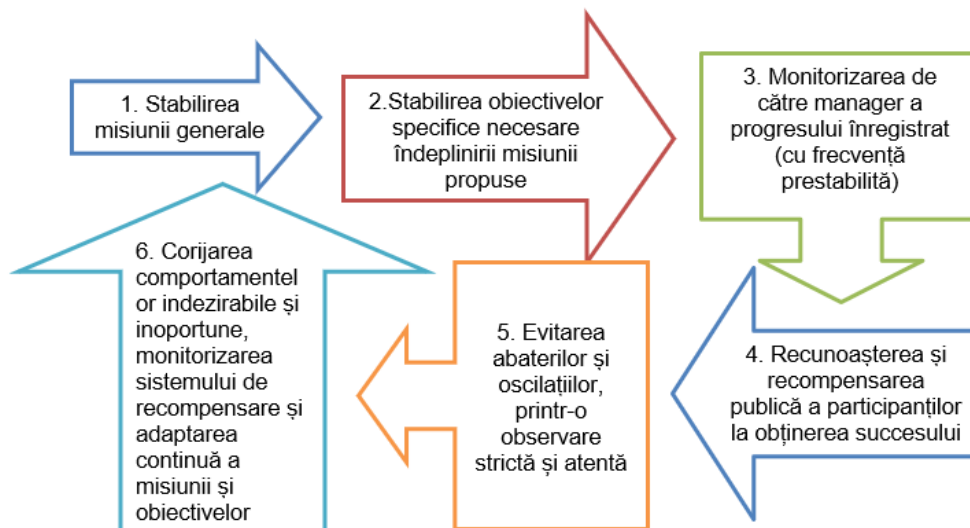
1. Stabilirea misiunii generale

2.Stabilirea obiectivelor specifice necesare îndeplinirii misiunii propuse

3. Monitorizarea de către manager a progresului înregistrat (cu frecvență prestabilită)

4. Recunoașterea și recompensarea publică a participanților la obținerea succesului

5. Evitarea abaterilor și oscilațiilor, printr-o observare strictă și atentă

6. Corijarea comportamentelor indezirabile și inoportune, monitorizarea sistemului de recompensare și adaptarea continuă a misiunii și obiectivelor